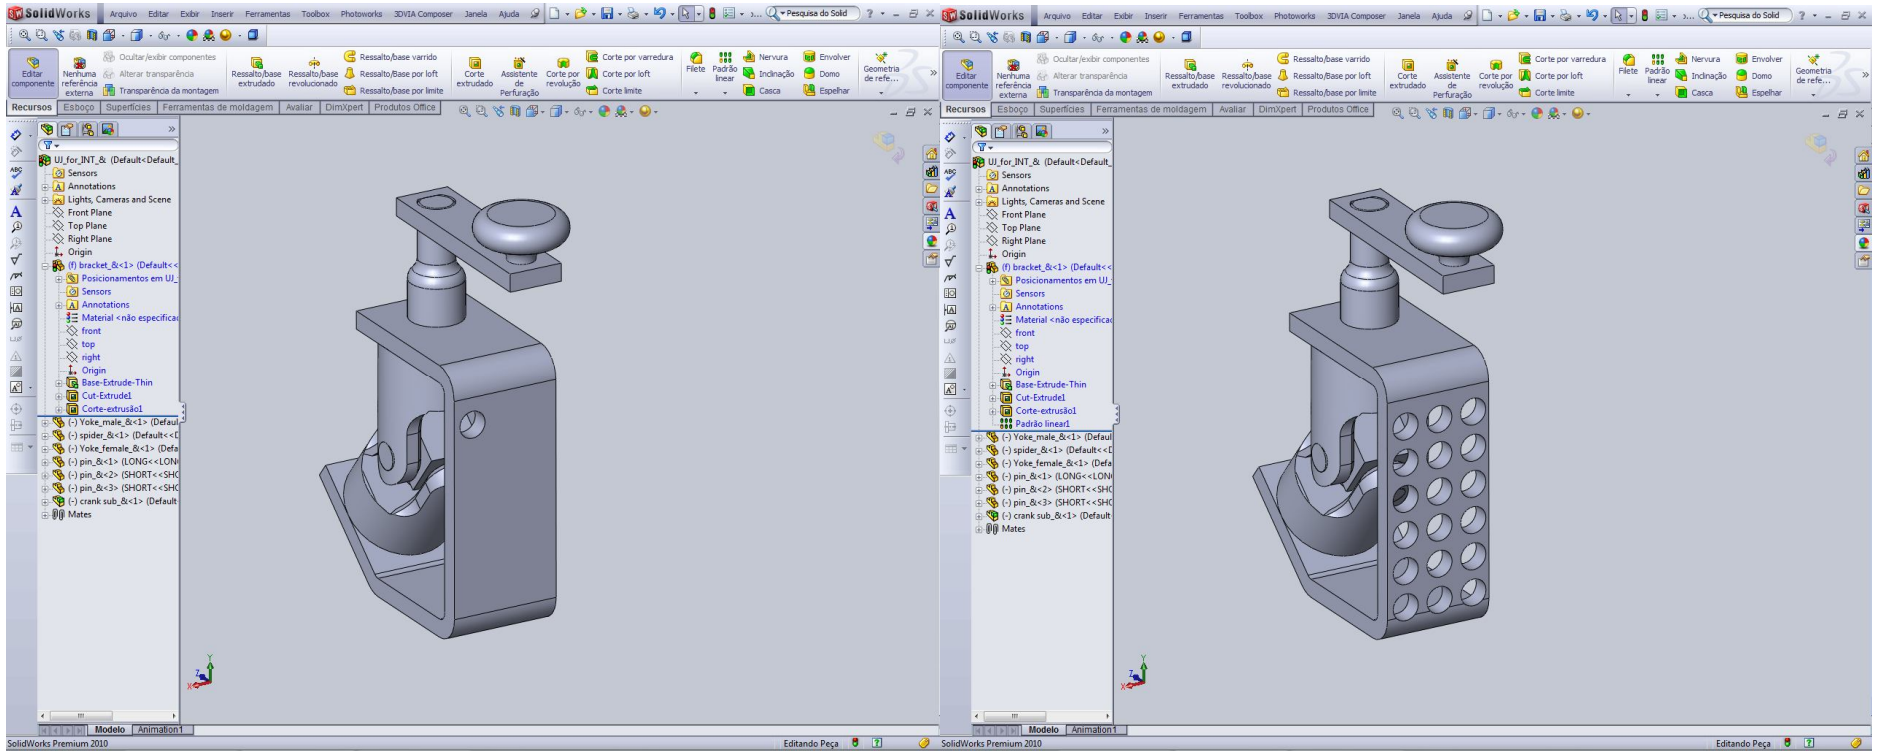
SolidWorks Arquivo Editar Exibir Inserir Ferramentas Toolbox Photoworks 3DVIA Composer Janela Ajuda
Pesquisa do Solid ? - _ ⊡ ✕

Editar componente
Nenhuma referência externa
Ocultar/exibir componentes
Alterar transparência
Transparência da montagem
Ressalto/base extrudado
Ressalto/base revolucionado
Ressalto/base varrido
Ressalto/Base por loft
Ressalto/base por limite
Corte extrudado
Assistente de Perfuração
Corte por revolução
Corte por varredura
Corte por loft
Corte limite
Filete
Padrão linear
Nervura
Inclinação
Casca
Envolver
Domo
Espelhar
Geometria de refe...

Recursos Esboço Superfícies Ferramentas de moldagem Avaliar DimXpert Produtos Office

UJ_for_INT_& (Default<Default_
Sensors
Annotations
Lights, Cameras and Scene
Front Plane
Top Plane
Right Plane
Origin
(f) bracket_&<1> (Default<<
Posicionamentos em UJ_
Sensors
Annotations
Material <não especificad
front
top
right
Origin
Base-Extrude-Thin
Cut-Extrude1
Corte-extrusão1
(-) Yoke_male_&<1> (Default
(-) spider_&<1> (Default<<D
(-) Yoke_female_&<1> (Defa
(-) pin_&<1> (LONG<<LON
(-) pin_&<2> (SHORT<<SHO
(-) pin_&<3> (SHORT<<SHO
(-) crank sub_&<1> (Default
Mates

Modelo Animation1
SolidWorks Premium 2010
Editando Peça ?

SolidWorks Arquivo Editar Exibir Inserir Ferramentas Toolbox Photoworks 3DVIA Composer Janela Ajuda
Pesquisa do Solid ? - _ ⊡ ✕

Editar componente
Nenhuma referência externa
Ocultar/exibir componentes
Alterar transparência
Transparência da montagem
Ressalto/base extrudado
Ressalto/base revolucionado
Ressalto/base varrido
Ressalto/Base por loft
Ressalto/base por limite
Corte extrudado
Assistente de Perfuração
Corte por revolução
Corte por varredura
Corte por loft
Corte limite
Filete
Padrão linear
Nervura
Inclinação
Casca
Envolver
Domo
Espelhar
Geometria de refe...

Recursos Esboço Superfícies Ferramentas de moldagem Avaliar DimXpert Produtos Office

UJ_for_INT_& (Default<Default_
Sensors
Annotations
Lights, Cameras and Scene
Front Plane
Top Plane
Right Plane
Origin
(f) bracket_&<1> (Default<<
Posicionamentos em UJ_
Sensors
Annotations
Material <não especificad
front
top
right
Origin
Base-Extrude-Thin
Cut-Extrude1
Corte-extrusão1
Padrão linear1
(-) Yoke_male_&<1> (Default
(-) spider_&<1> (Default<<D
(-) Yoke_female_&<1> (Defa
(-) pin_&<1> (LONG<<LON
(-) pin_&<2> (SHORT<<SHO
(-) pin_&<3> (SHORT<<SHO
(-) crank sub_&<1> (Default
Mates

Modelo Animation1
SolidWorks Premium 2010
Editando Peça ?